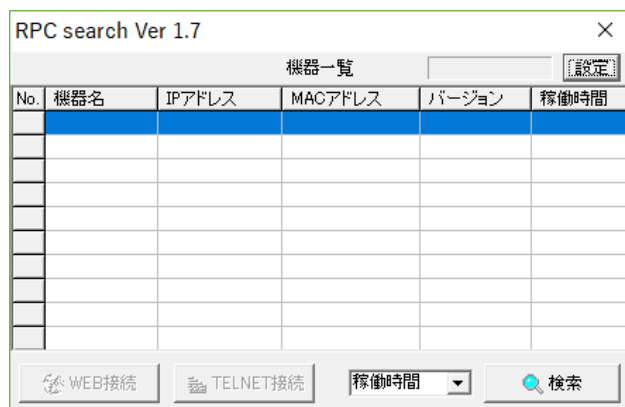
RPC search Ver 1.7 ×

機器一覧 設定

| No. | 機器名 | IPアドレス | MACアドレス | バージョン | 稼働時間 |
|---|---|---|---|---|---|
| | | | | | |
| | | | | | |
| | | | | | |
| | | | | | |
| | | | | | |
| | | | | | |
| | | | | | |
| | | | | | |
| | | | | | |
| | | | | | |

WEB接続 TELNET接続 稼働時間 検索